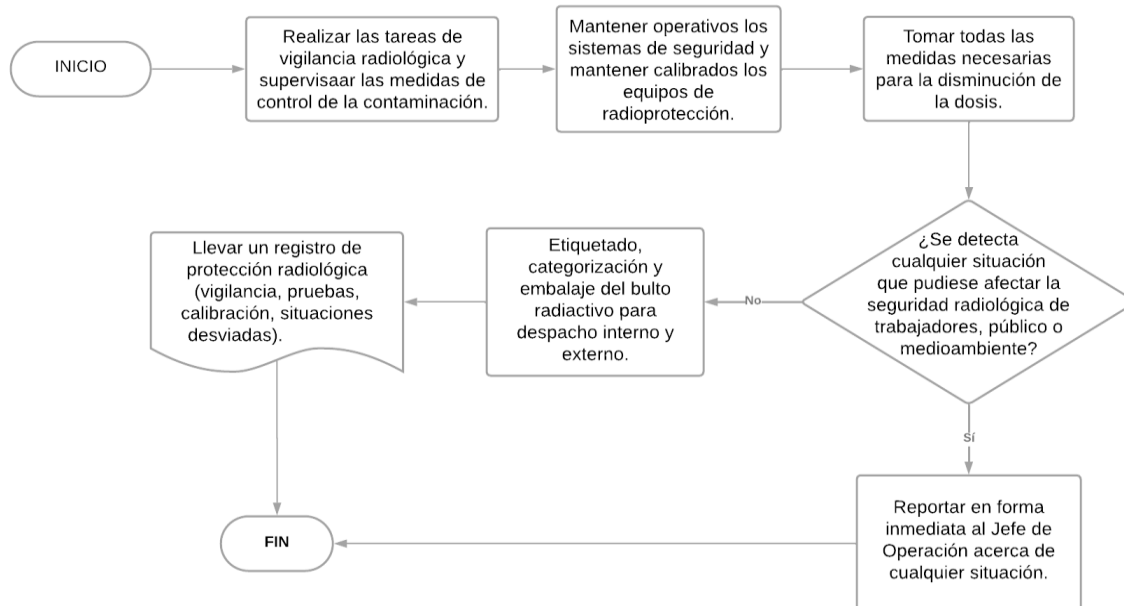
INICIO

Realizar las tareas de vigilancia radiológica y supervisaar las medidas de control de la contaminación.

Mantener operativos los sistemas de seguridad y mantener calibrados los equipos de radioprotección.

Tomar todas las medidas necesarias para la disminución de la dosis.

¿Se detecta cualquier situación que pudiese afectar la seguridad radiológica de trabajadores, público o medioambiente?

No

Etiquetado, categorización y embalaje del bulto radiactivo para despacho interno y externo.

Llevar un registro de protección radiológica (vigilancia, pruebas, calibración, situaciones desviadas).

Sí

Reportar en forma inmediata al Jefe de Operación acerca de cualquier situación.

FIN